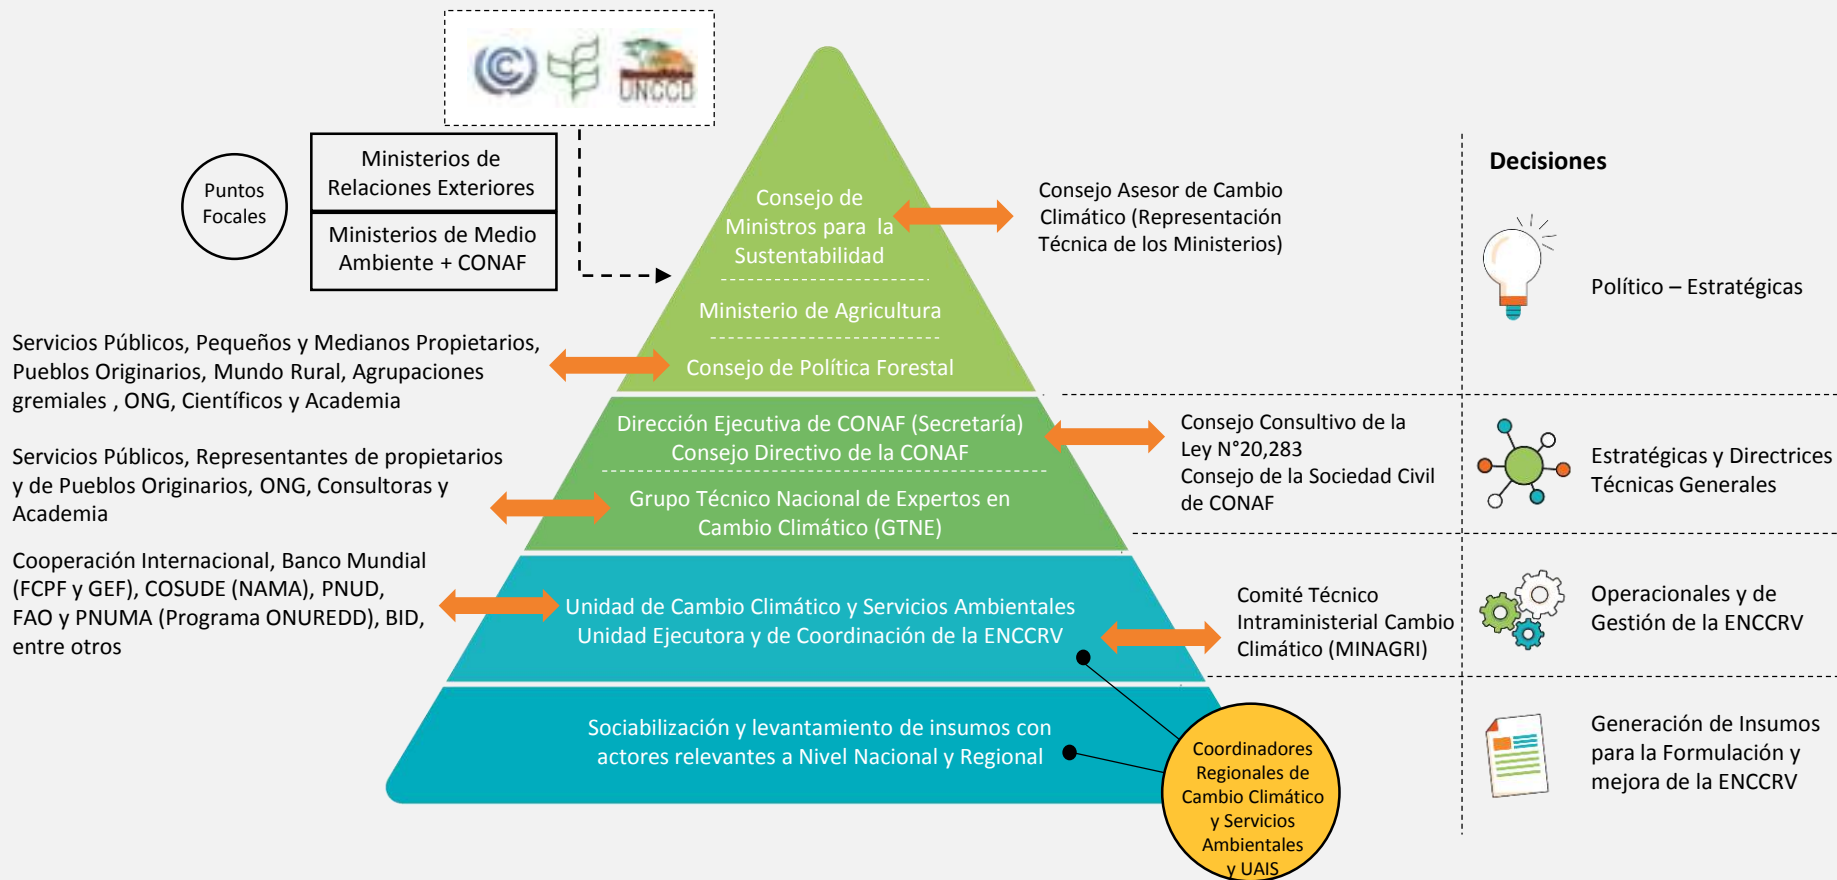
UNCCD

Puntos Focales

Ministerios de Relaciones Exteriores

Ministerios de Medio Ambiente + CONAF

Consejo de Ministros para la Sustentabilidad

Ministerio de Agricultura

Consejo de Política Forestal

Consejo Asesor de Cambio Climático (Representación Técnica de los Ministerios)

Decisiones

Político – Estratégicas

Servicios Públicos, Pequeños y Medianos Propietarios, Pueblos Originarios, Mundo Rural, Agrupaciones gremiales , ONG, Científicos y Academia

Dirección Ejecutiva de CONAF (Secretaría)
Consejo Directivo de la CONAF

Grupo Técnico Nacional de Expertos en Cambio Climático (GTNE)

Consejo Consultivo de la Ley N°20,283
Consejo de la Sociedad Civil de CONAF

Estratégicas y Directrices Técnicas Generales

Servicios Públicos, Representantes de propietarios y de Pueblos Originarios, ONG, Consultoras y Academia

Cooperación Internacional, Banco Mundial (FCPF y GEF), COSUDE (NAMA), PNUD, FAO y PNUMA (Programa ONUREDD), BID, entre otros

Unidad de Cambio Climático y Servicios Ambientales
Unidad Ejecutora y de Coordinación de la ENCCRV

Comité Técnico Intraministerial Cambio Climático (MINAGRI)

Operacionales y de Gestión de la ENCCRV

Sociabilización y levantamiento de insumos con actores relevantes a Nivel Nacional y Regional

Coordinadores Regionales de Cambio Climático y Servicios Ambientales y UAIS

Generación de Insumos para la Formulación y mejora de la ENCCRV